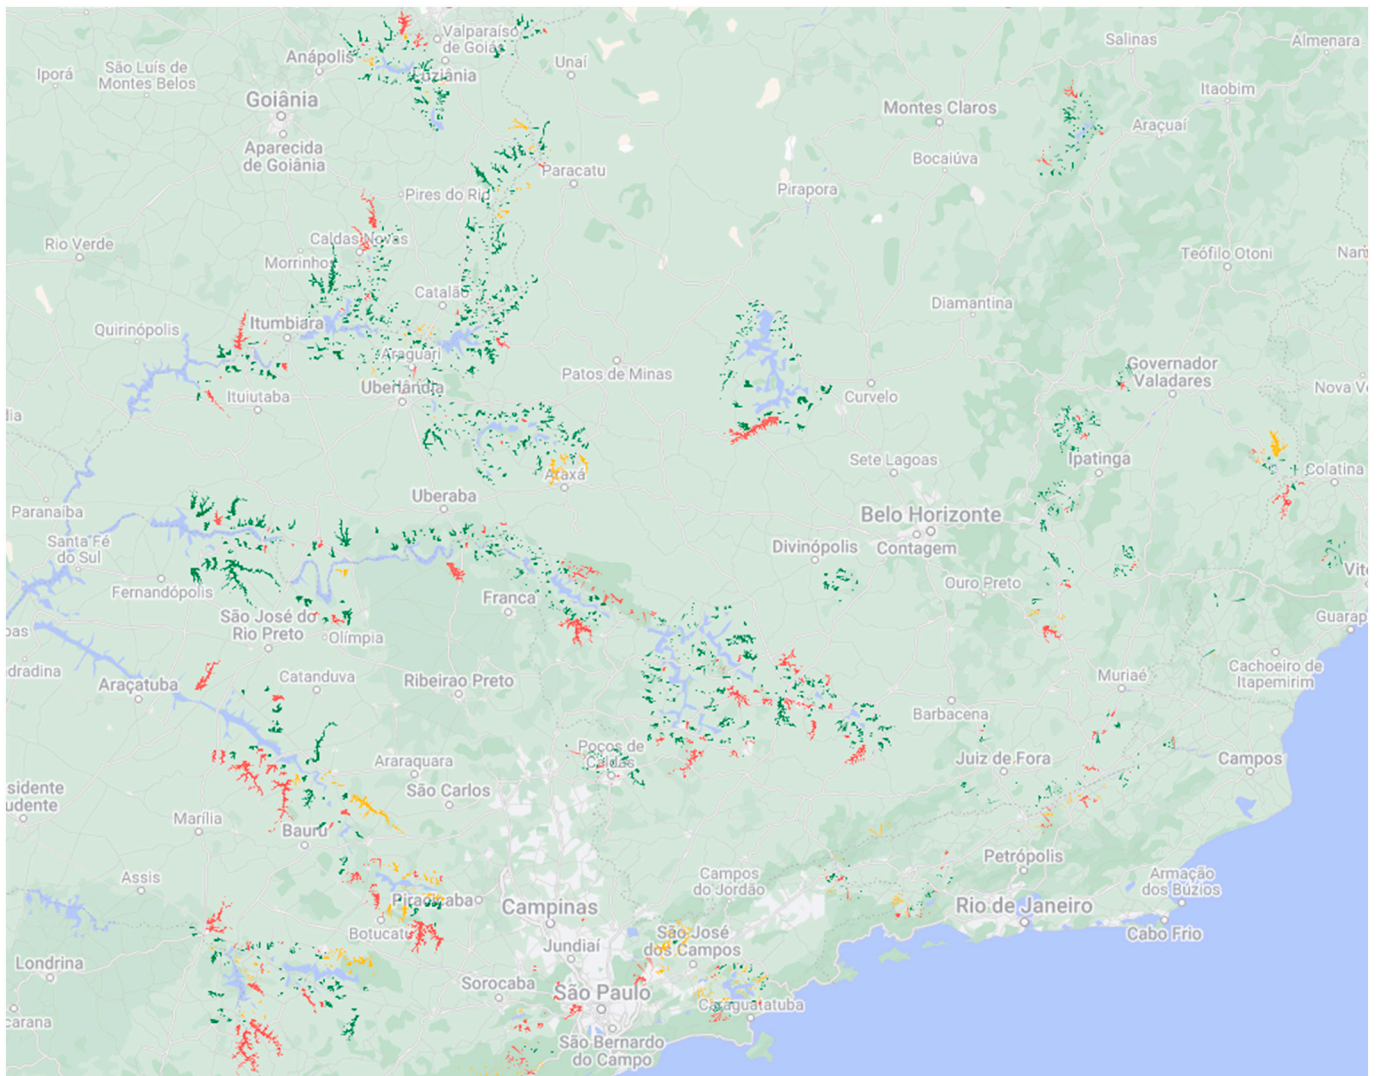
Valparaíso de Goiás
Anápolis
Luziânia
Unaí
Salinas
Almenara
Iporá
São Luís de Montes Belos
Goiânia
Montes Claros
Itaobim
Araçuaí
Aparecida de Goiânia
Paracatu
Bocaiúva
Pires do Rio
Pirapora
Rio Verde
Caldas Novas
Teófilo Otoni
Morrinhos
Catalão
Diamantina
Quirinópolis
Itumbiara
Araguari
Governador Valadares
Patos de Minas
Uberlândia
Curvelo
Nova V
Ituiutaba
Ipatinga
Sete Lagoas
Araxá
Colatina
Uberaba
Paranaíba
Belo Horizonte
Santa Fé do Sul
Divinópolis
Contagem
Fernandópolis
Franca
Ouro Preto
São José do Rio Preto
Olímpia
Guarap
dradina
Araçatuba
Catanduva
Ribeirao Preto
Muriaé
Cachoeiro de Itapemirim
Barbacena
Poços de Caldas
Araraquara
Juiz de Fora
Campos
sidente udente
São Carlos
Marília
Bauru
Petrópolis
Assis
Campos do Jordão
Armação dos Búzios
Piracicaba
Campinas
Rio de Janeiro
Botucatu
Londrina
Jundiaí
São José dos Campos
Cabo Frio
Sorocaba
São Paulo
Caraguatatuba
carana
São Bernardo do Campo